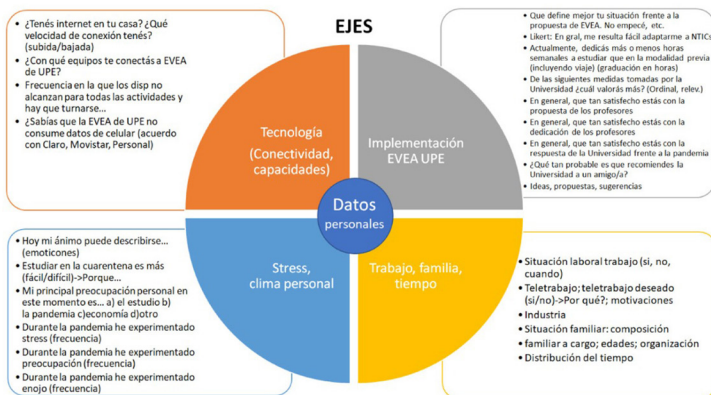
EJES

- ¿Tenés internet en tu casa? ¿Qué velocidad de conexión tenés? (subida/bajada)
- ¿Con qué equipos te conectás a EVEA de UPE?
- Frecuencia en la que los disp no alcanzan para todas las actividades y hay que turnarse…
- ¿Sabías que la EVEA de UPE no consume datos de celular (acuerdo con Claro, Movistar, Personal)

- Que define mejor tu situación frente a la propuesta de EVEA. No empecé, etc.
- Likert: En gral, me resulta fácil adaptarme a NTICs
- Actualmente, dedicás más o menos horas semanales a estudiar que en la modalidad previa (incluyendo viaje) (graduación en horas)
- De las siguientes medidas tomadas por la Universidad ¿cuál valorás más? (Ordinal, relev.)
- En general, que tan satisfecho estás con la propuesta de los profesores
- En general, que tan satisfecho estás con la dedicación de los profesores
- En general, que tan satisfecho estás con la respuesta de la Universidad frente a la pandemia
- ¿Qué tan probable es que recomiendes la Universidad a un amigo/a?
- Ideas, propuestas, sugerencias

Tecnología (Conectividad, capacidades)

Implementación EVEA UPE

Datos personales

Stress, clima personal

Trabajo, familia, tiempo

- Hoy mi ánimo puede describirse… (emociones)
- Estudiar en la cuarentena es más (fácil/difícil)->Porque…
- Mi principal preocupación personal en este momento es… a) el estudio b) la pandemia c)economía d)otro
- Durante la pandemia he experimentado stress (frecuencia)
- Durante la pandemia he experimentado preocupación (frecuencia)
- Durante la pandemia he experimentado enojo (frecuencia)

- Situación laboral trabajo (si, no, cuando)
- Teletrabajo; teletrabajo deseado (si/no)->Por qué?; motivaciones
- Industria
- Situación familiar: composición
- familiar a cargo; edades; organización
- Distribución del tiempo